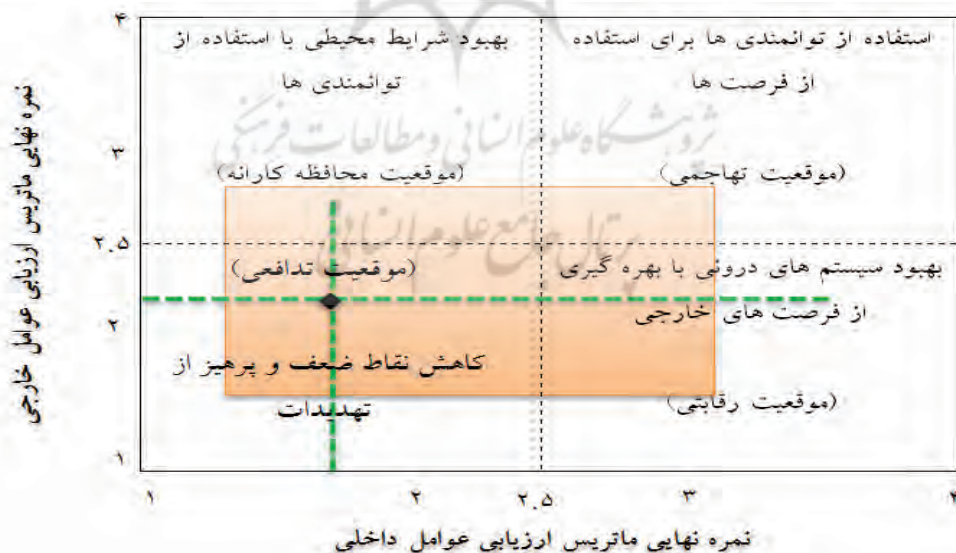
۴
۳
۲.۵
۲
۱

نمره نهایی ماتریس ارزیابی عوامل خارجی

بهبود شرایط محیطی با استفاده از توانمندی ها

(موقعیت محافظه کارانه)

استفاده از توانمندی ها برای استفاده از فرصت ها

(موقعیت تهاجمی)

(موقعیت تدافعی)

کاهش نقاط ضعف و پرهیز از تهدیدات

بهبود سیستم های درونی با بهره گیری از فرصت های خارجی

(موقعیت رقابتی)

۱ ۲ ۲.۵ ۳ ۴

نمره نهایی ماتریس ارزیابی عوامل داخلی

پژوهشگاه علوم انسانی و مطالعات فرهنگی
پرتال جامع علوم انسانی